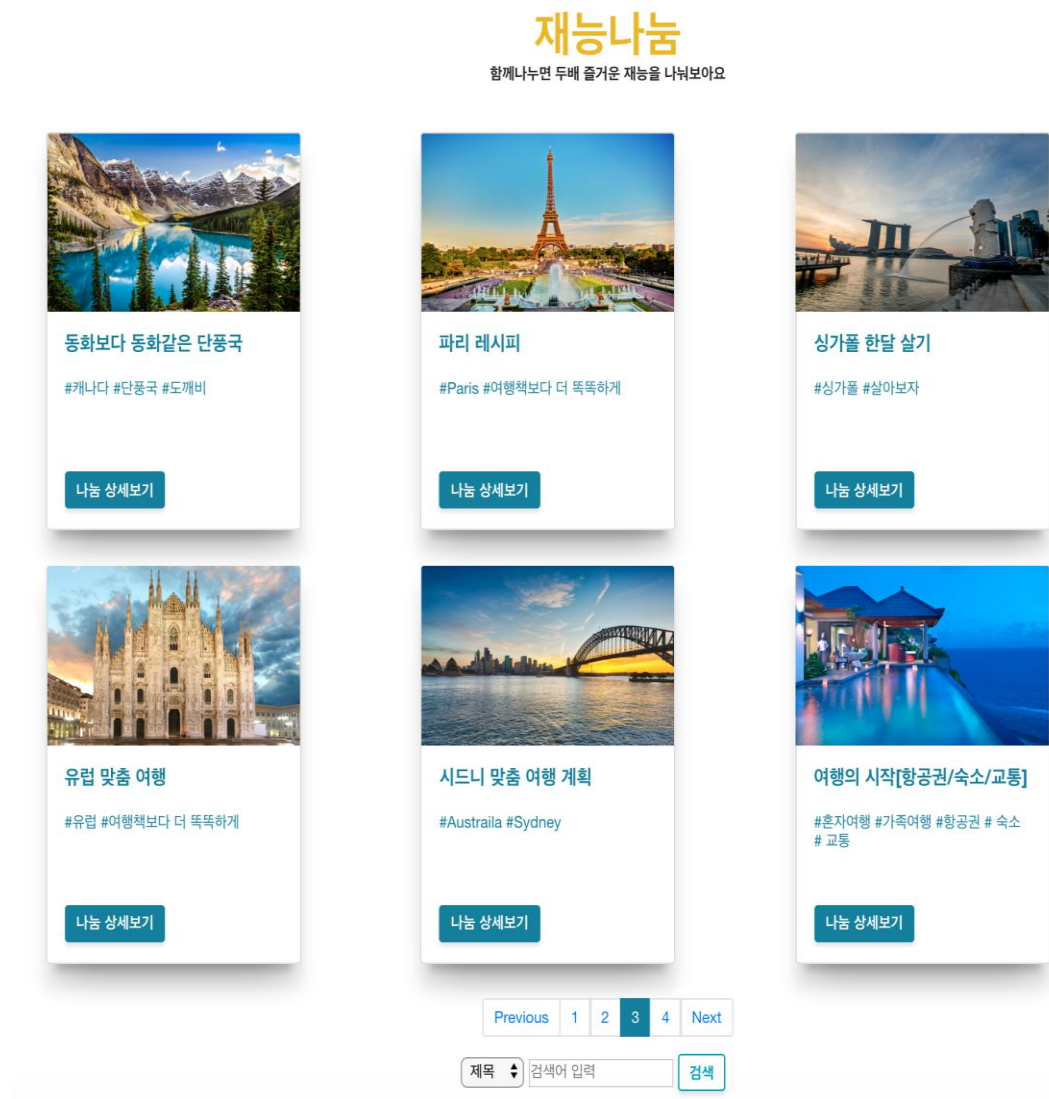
재능나눔

함께나누면 두배 즐거운 재능을 나눠보아요

동화보다 동화같은 단풍국

#캐나다 #단풍국 #도깨비

나눔 상세보기

파리 레시피

#Paris #여행책보다 더 똑똑하게

나눔 상세보기

싱가폴 한달 살기

#싱가폴 #살아보자

나눔 상세보기

유럽 맞춤 여행

#유럽 #여행책보다 더 똑똑하게

나눔 상세보기

시드니 맞춤 여행 계획

#Austraila #Sydney

나눔 상세보기

여행의 시작[항공권/숙소/교통]

#혼자여행 #가족여행 #항공권 # 숙소 # 교통

나눔 상세보기

Previous 1 2 3 4 Next

제목 검색어 입력 검색